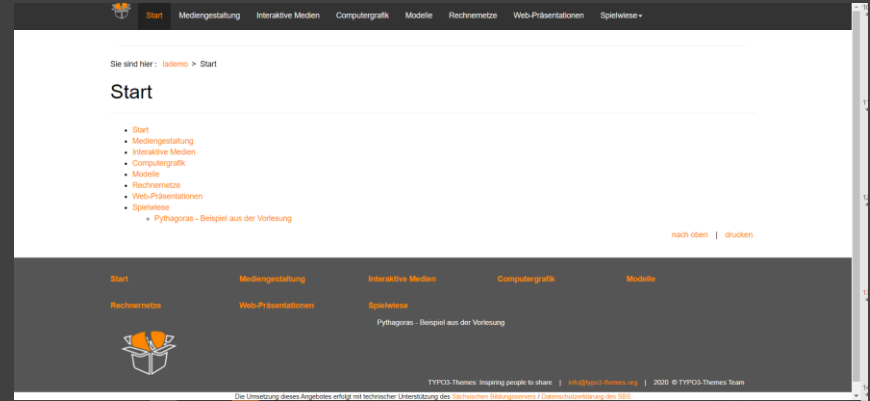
Start Mediengestaltung Interaktive Medien Computergrafik Modelle Rechnernetze Web-Präsentationen Spielwiese

Sie sind hier : Iademo > Start

Start

- Start
- Mediengestaltung
- Interaktive Medien
- Computergrafik
- Modelle
- Rechnernetze
- Web-Präsentationen
- Spielwiese
  - Pythagoras - Beispiel aus der Vorlesung

nach oben | drucken

Start Mediengestaltung Interaktive Medien Computergrafik Modelle

Rechnernetze Web-Präsentationen Spielwiese

Pythagoras - Beispiel aus der Vorlesung

TYPO3-Themes: Inspiring people to share | info@typo3-themes.org | 2020 © TYPO3-Themes Team

Die Umsetzung dieses Angebotes erfolgt mit technischer Unterstützung des Sächsischen Bildungsservers / Datenschutzerklärung des SBS